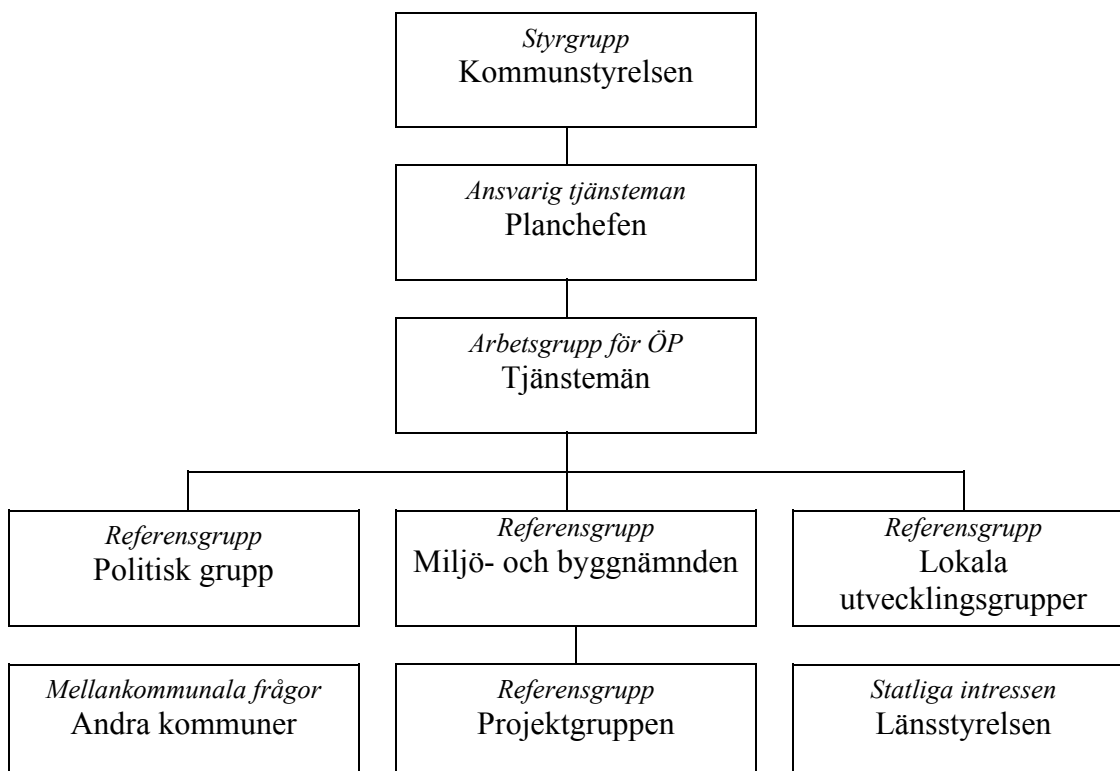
*Styrgrupp*
Kommunstyrelsen

*Ansvarig tjänsteman*
Planchefen

*Arbetsgrupp för ÖP*
Tjänstemän

*Referensgrupp*
Politisk grupp

*Referensgrupp*
Miljö- och byggnämnden

*Referensgrupp*
Lokala utvecklingsgrupper

*Mellankommunala frågor*
Andra kommuner

*Referensgrupp*
Projektgruppen

*Statliga intressen*
Länsstyrelsen